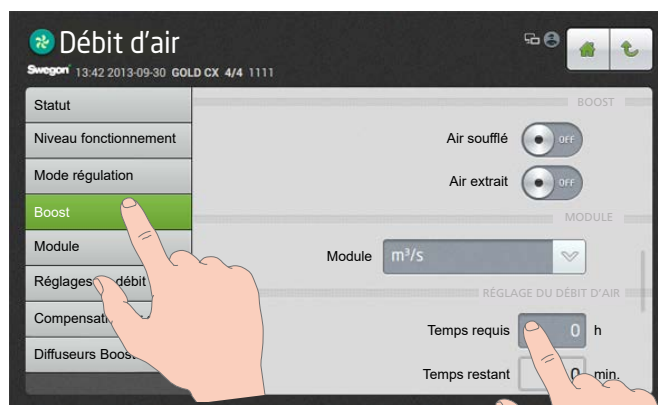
Débit d'air
Swegon 13:42 2013-09-30 GOLD CX 4/4 1111

Statut
Niveau fonctionnement
Mode régulation
Boost
Module
Réglages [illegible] débit
Compensati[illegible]
Diffuseurs Boos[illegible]

BOOST
Air soufflé OFF
Air extrait OFF

MODULE
Module $m^3/s$

RÉGLAGE DU DÉBIT D'AIR
Temps requis 0 h
Temps restant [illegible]0 min.